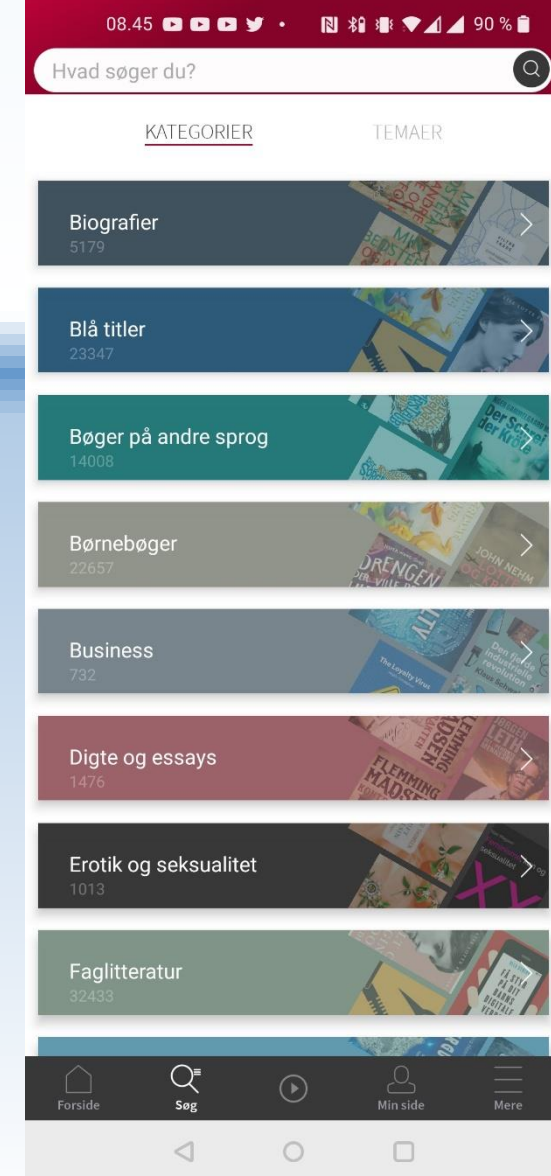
08.45 90 %

Hvad søger du?

KATEGORIER

TEMAER

Biografier
5179

Blå titler
23347

Bøger på andre sprog
14008

Børnebøger
22657

Business
732

Digte og essays
1476

Erotik og seksualitet
1013

Faglitteratur
32433

Forside

Søg

Min side

Mere